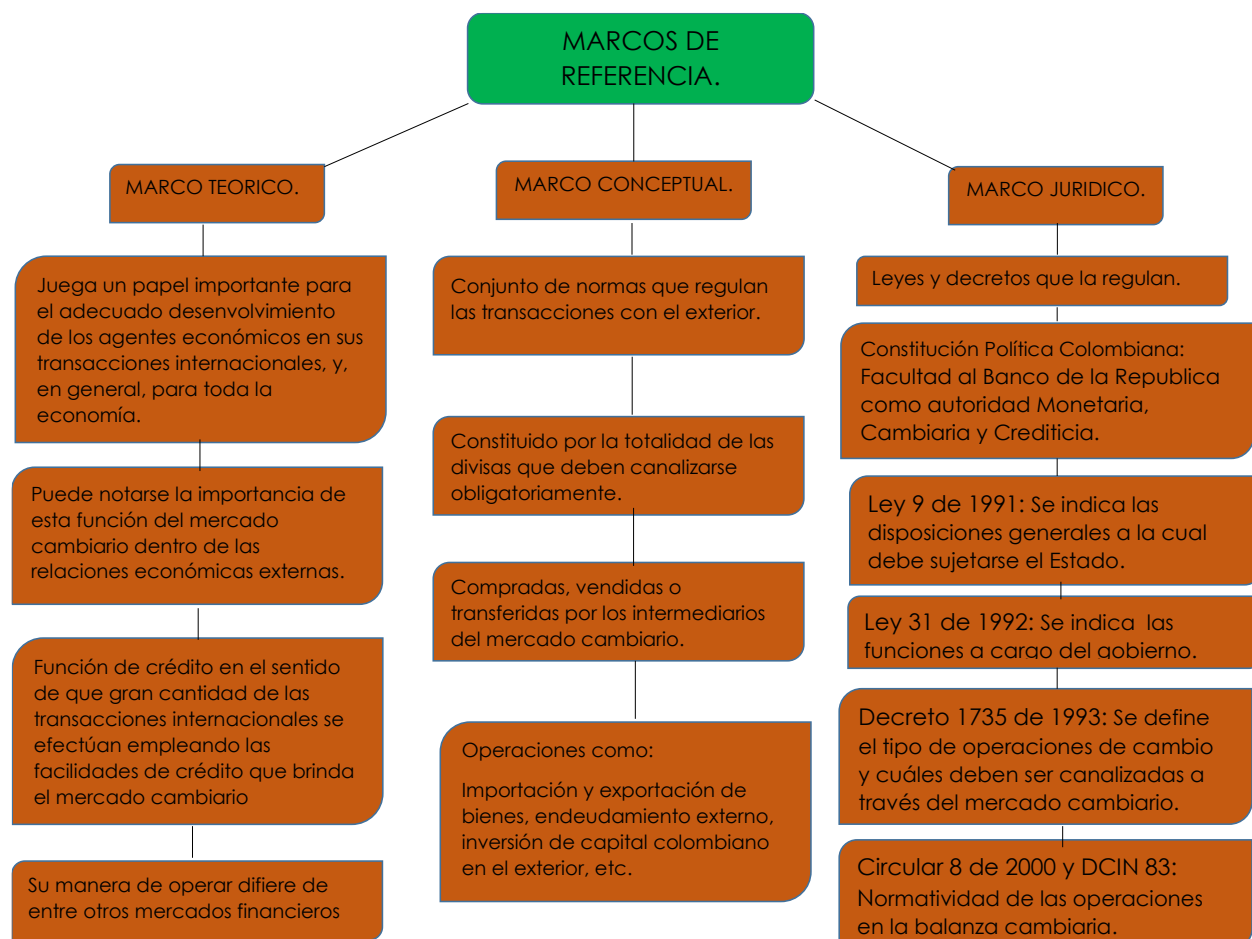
MARCOS DE REFERENCIA.

MARCO TEORICO.

Juega un papel importante para el adecuado desenvolvimiento de los agentes económicos en sus transacciones internacionales, y, en general, para toda la economía.

Puede notarse la importancia de esta función del mercado cambiario dentro de las relaciones económicas externas.

Función de crédito en el sentido de que gran cantidad de las transacciones internacionales se efectúan empleando las facilidades de crédito que brinda el mercado cambiario

Su manera de operar difiere de entre otros mercados financieros

MARCO CONCEPTUAL.

Conjunto de normas que regulan las transacciones con el exterior.

Constituido por la totalidad de las divisas que deben canalizarse obligatoriamente.

Compradas, vendidas o transferidas por los intermediarios del mercado cambiario.

Operaciones como:

Importación y exportación de bienes, endeudamiento externo, inversión de capital colombiano en el exterior, etc.

MARCO JURIDICO.

Leyes y decretos que la regulan.

Constitución Política Colombiana: Facultad al Banco de la Republica como autoridad Monetaria, Cambiaria y Crediticia.

Ley 9 de 1991: Se indica las disposiciones generales a la cual debe sujetarse el Estado.

Ley 31 de 1992: Se indica las funciones a cargo del gobierno.

Decreto 1735 de 1993: Se define el tipo de operaciones de cambio y cuáles deben ser canalizadas a través del mercado cambiario.

Circular 8 de 2000 y DCIN 83: Normatividad de las operaciones en la balanza cambiaria.